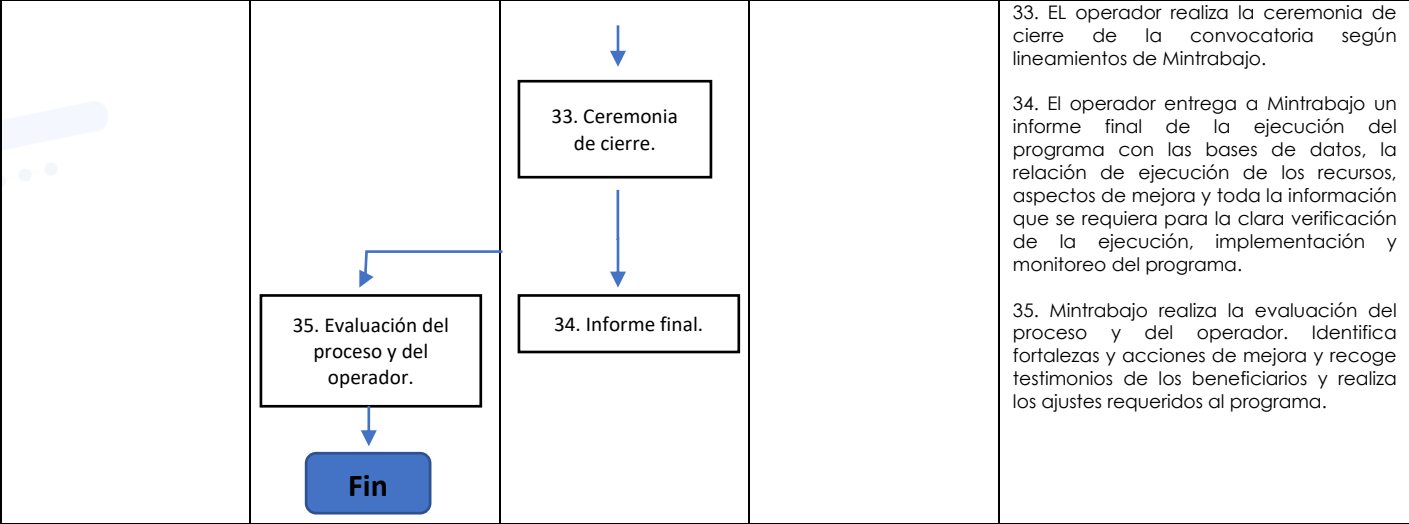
33. Ceremonia de cierre.

35. Evaluación del proceso y del operador.

34. Informe final.

Fin

33. EL operador realiza la ceremonia de cierre de la convocatoria según lineamientos de Mintrabajo.

34. El operador entrega a Mintrabajo un informe final de la ejecución del programa con las bases de datos, la relación de ejecución de los recursos, aspectos de mejora y toda la información que se requiera para la clara verificación de la ejecución, implementación y monitoreo del programa.

35. Mintrabajo realiza la evaluación del proceso y del operador. Identifica fortalezas y acciones de mejora y recoge testimonios de los beneficiarios y realiza los ajustes requeridos al programa.